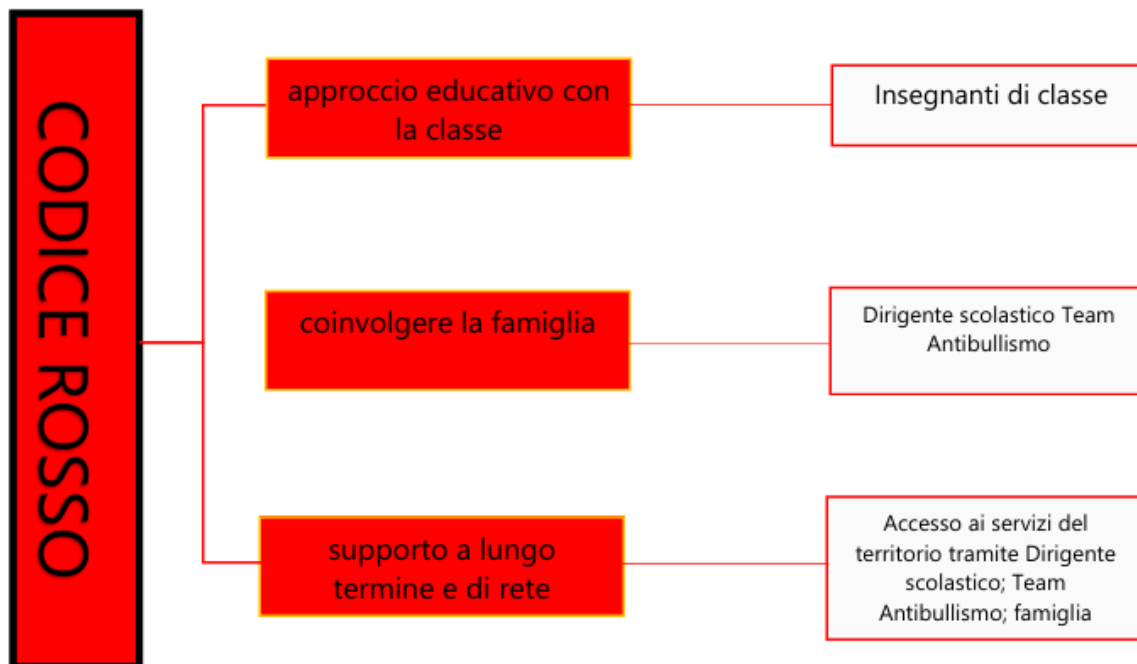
CODICE ROSSO

approccio educativo con la classe

Insegnanti di classe

coinvolgere la famiglia

Dirigente scolastico Team Antibullismo

supporto a lungo termine e di rete

Accesso ai servizi del territorio tramite Dirigente scolastico; Team Antibullismo; famiglia